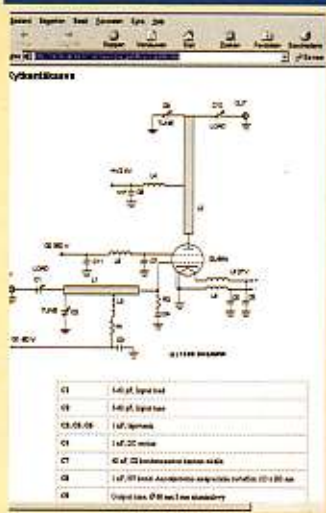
Tiedosto Muokkaa Näytä Suosikit Työkalut Ohje

Pysäytä Päivitä Aloitus Etsi Suosikit Historia

Kytkentäkaavio

C1 PLATE

C2 C3 OUT

LOAD

+HV

L4

L3

QL4N

C1 L1 L2

LOAD

TUNE

C4

C5

C6

L5

C7

C8

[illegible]

| C1 | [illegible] |
|---|---|
| C2 | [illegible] |
| C3, C5, C6 | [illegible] |
| C4 | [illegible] |
| C7 | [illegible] |
| C8 | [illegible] |
| C9 | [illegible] |